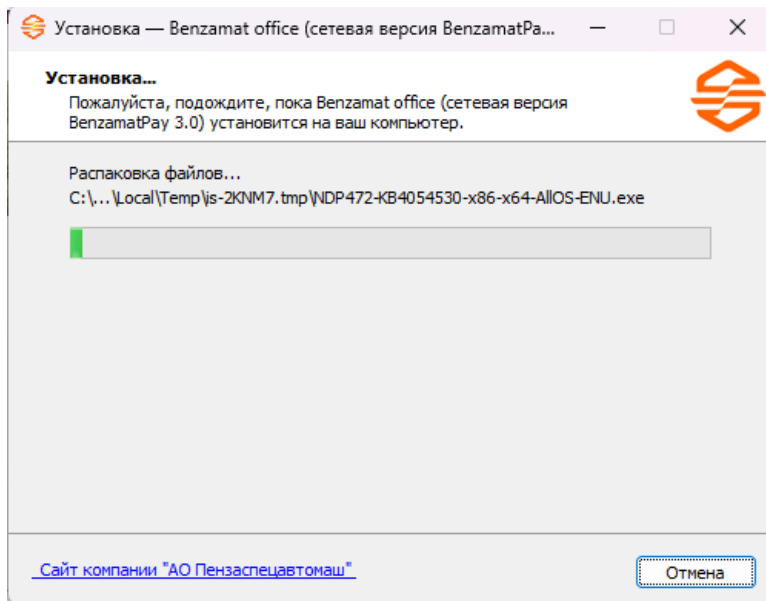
Установка — Benzamat office (сетевая версия BenzamatPa...

Установка...

Пожалуйста, подождите, пока Benzamat office (сетевая версия BenzamatPay 3.0) установится на ваш компьютер.

Распаковка файлов...

C:\...\Local\Temp\is-2KNM7.tmp\NDP472-KB4054530-x86-x64-AllOS-ENU.exe

Сайт компании "АО Пензаспецавтомаш"

Отмена